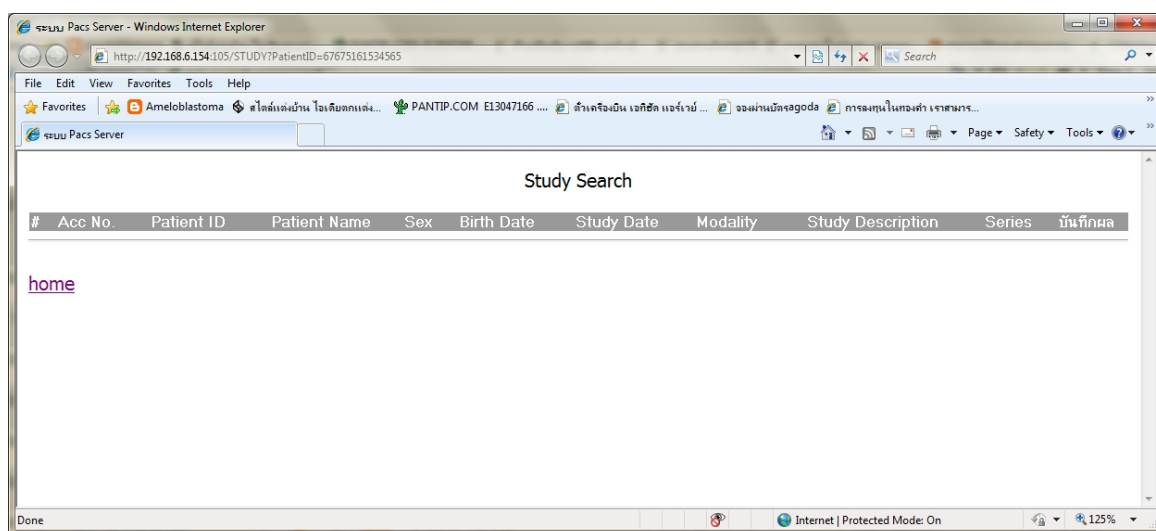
ระบบ Pacs Server - Windows Internet Explorer

http://192.168.6.154:105/STUDY?PatientID=67675161534565

Search

File Edit View Favorites Tools Help

Favorites Ameloblastoma สไตล์แต่งบ้าน ไอเดียตกแต่ง... PANTIP.COM E13047166 .... ตั๋วเครื่องบิน เอทิฮัด แอร์เวย์ ... จองผ่านบัตรagoda การลงทุนในทองคำ เราสามาร...

ระบบ Pacs Server

Page ▾ Safety ▾ Tools ▾

Study Search

| # | Acc No. | Patient ID | Patient Name | Sex | Birth Date | Study Date | Modality | Study Description | Series | บันทึกผล |
|---|---|---|---|---|---|---|---|---|---|---|

home

Done

Internet | Protected Mode: On

125%